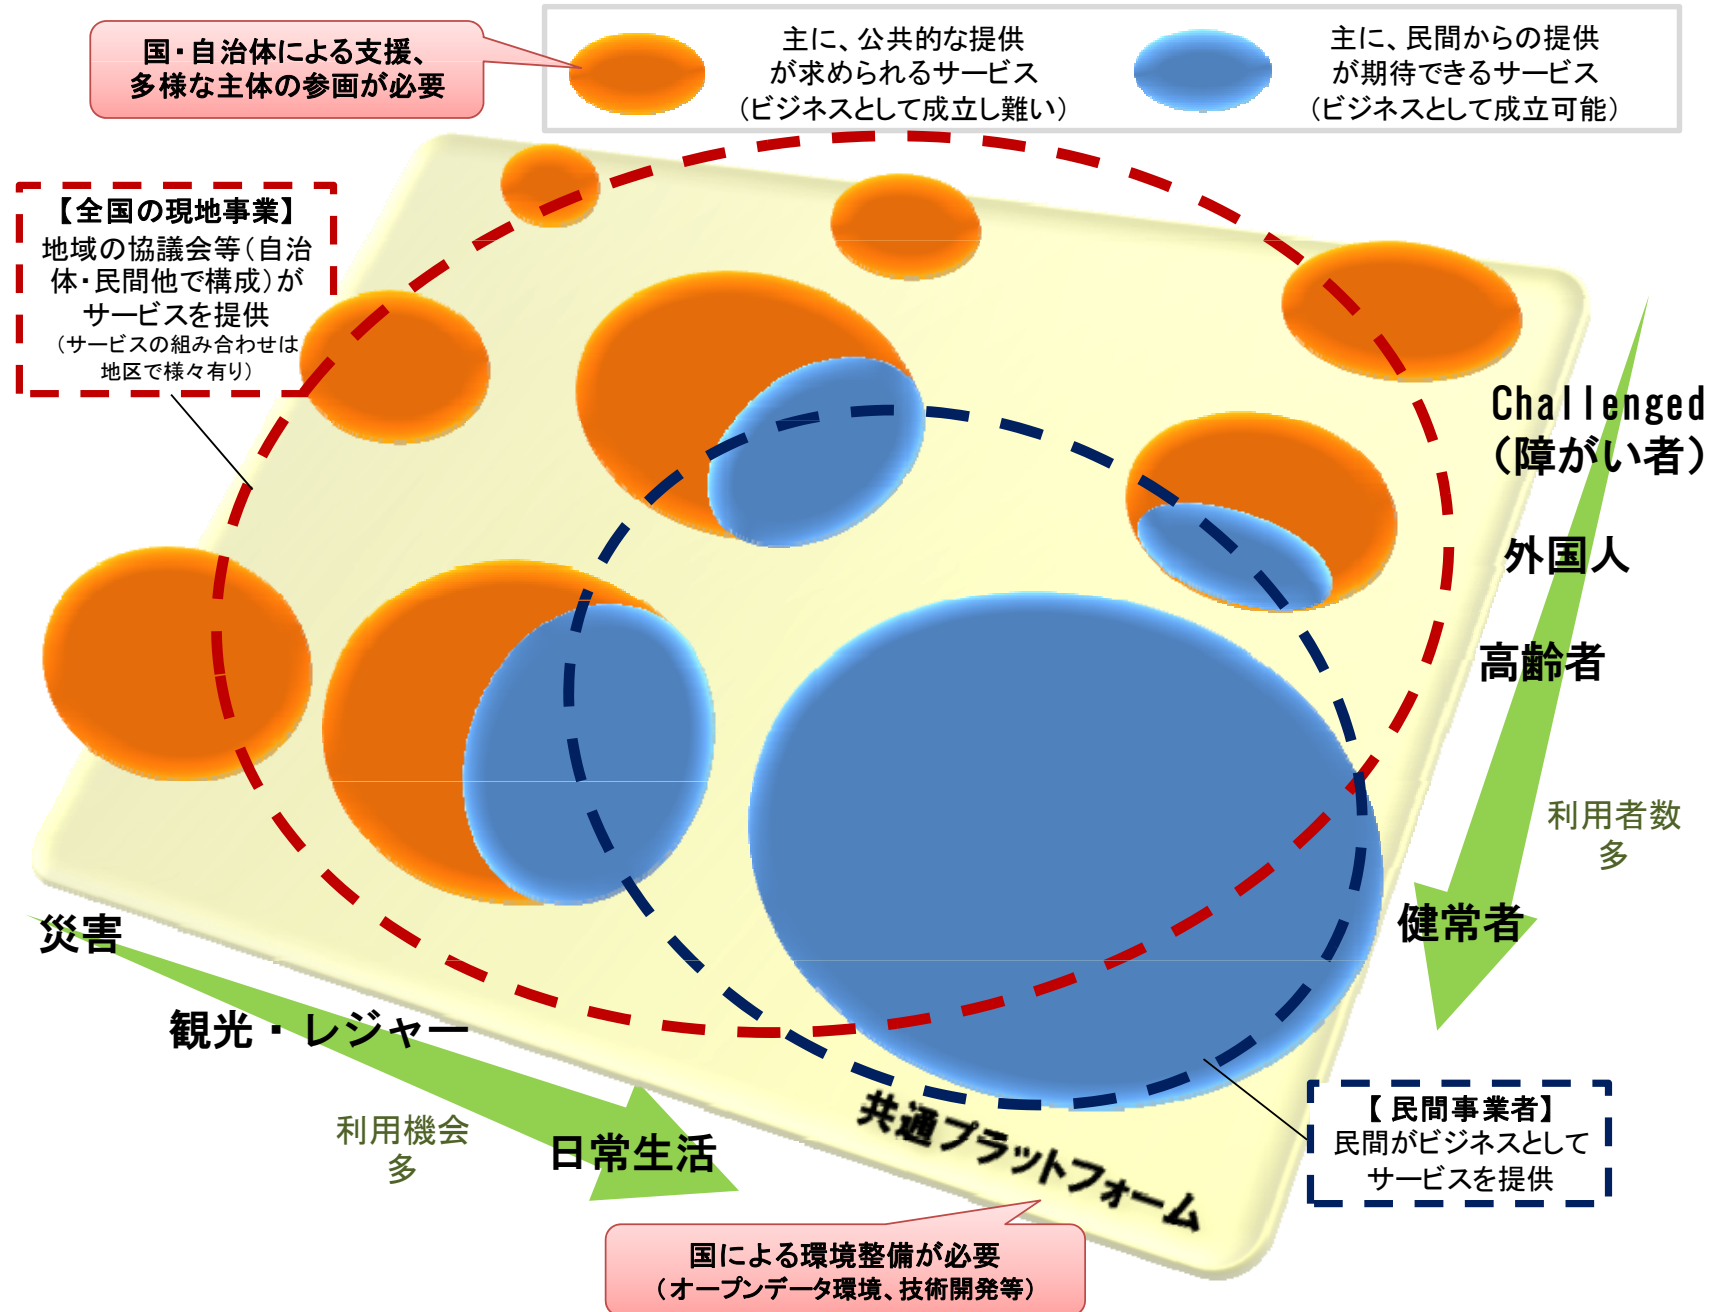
国・自治体による支援、多様な主体の参画が必要

主に、公共的な提供が求められるサービス（ビジネスとして成立し難い）

主に、民間からの提供が期待できるサービス（ビジネスとして成立可能）

【全国の現地事業】
地域の協議会等（自治体・民間他で構成）がサービスを提供
（サービスの組み合わせは地区で様々有り）

Challenged
（障がい者）

外国人

高齢者

利用者数
多

健常者

災害

観光・レジャー

利用機会
多

日常生活

共通プラットフォーム

【民間事業者】
民間がビジネスとしてサービスを提供

国による環境整備が必要
（オープンデータ環境、技術開発等）